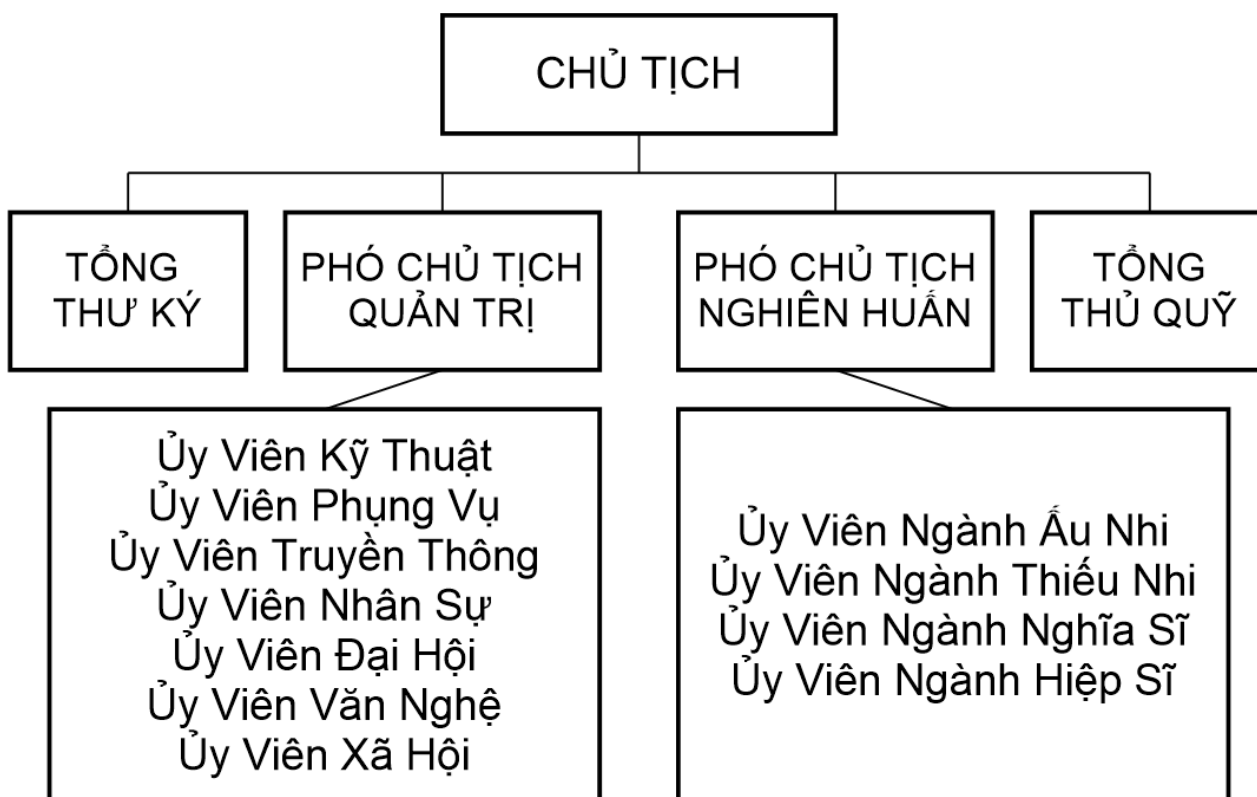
CHỦ TỊCH

TỔNG THƯ KÝ

PHÓ CHỦ TỊCH QUẢN TRỊ

PHÓ CHỦ TỊCH NGHIÊN HUẤN

TỔNG THỦ QUỸ

Ủy Viên Kỹ Thuật
Ủy Viên Phụng Vụ
Ủy Viên Truyền Thông
Ủy Viên Nhân Sự
Ủy Viên Đại Hội
Ủy Viên Văn Nghệ
Ủy Viên Xã Hội

Ủy Viên Ngành Ấu Nhi
Ủy Viên Ngành Thiếu Nhi
Ủy Viên Ngành Nghĩa Sĩ
Ủy Viên Ngành Hiệp Sĩ